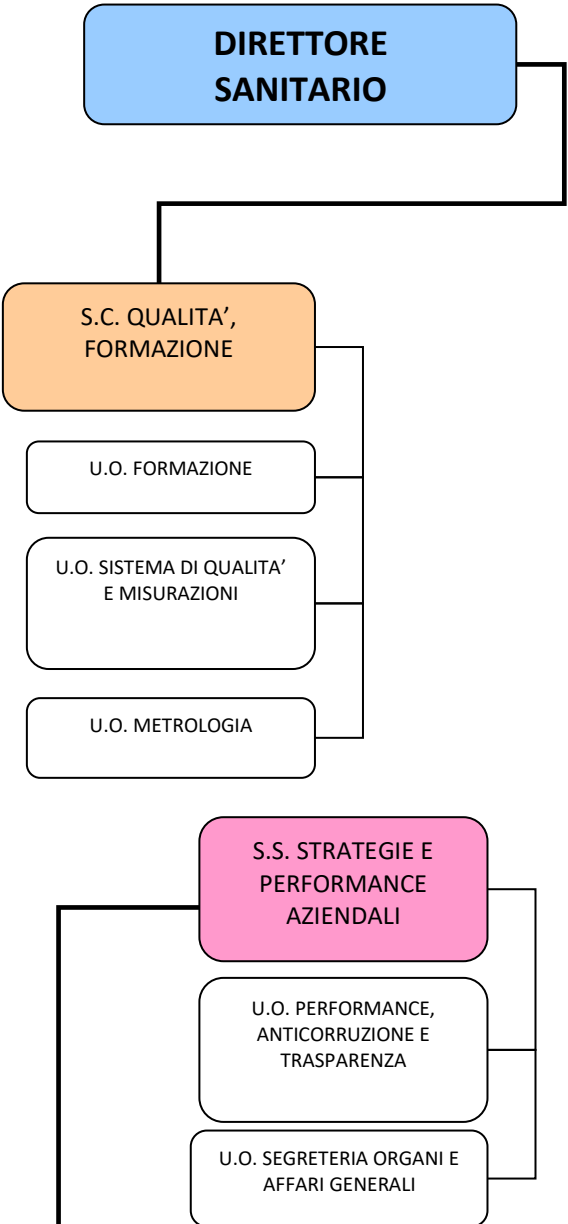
DIRETTORE SANITARIO

S.C. QUALITA', FORMAZIONE

U.O. FORMAZIONE

U.O. SISTEMA DI QUALITA' E MISURAZIONI

U.O. METROLOGIA

S.S. STRATEGIE E PERFORMANCE AZIENDALI

U.O. PERFORMANCE, ANTICORRUZIONE E TRASPARENZA

U.O. SEGRETERIA ORGANI E AFFARI GENERALI